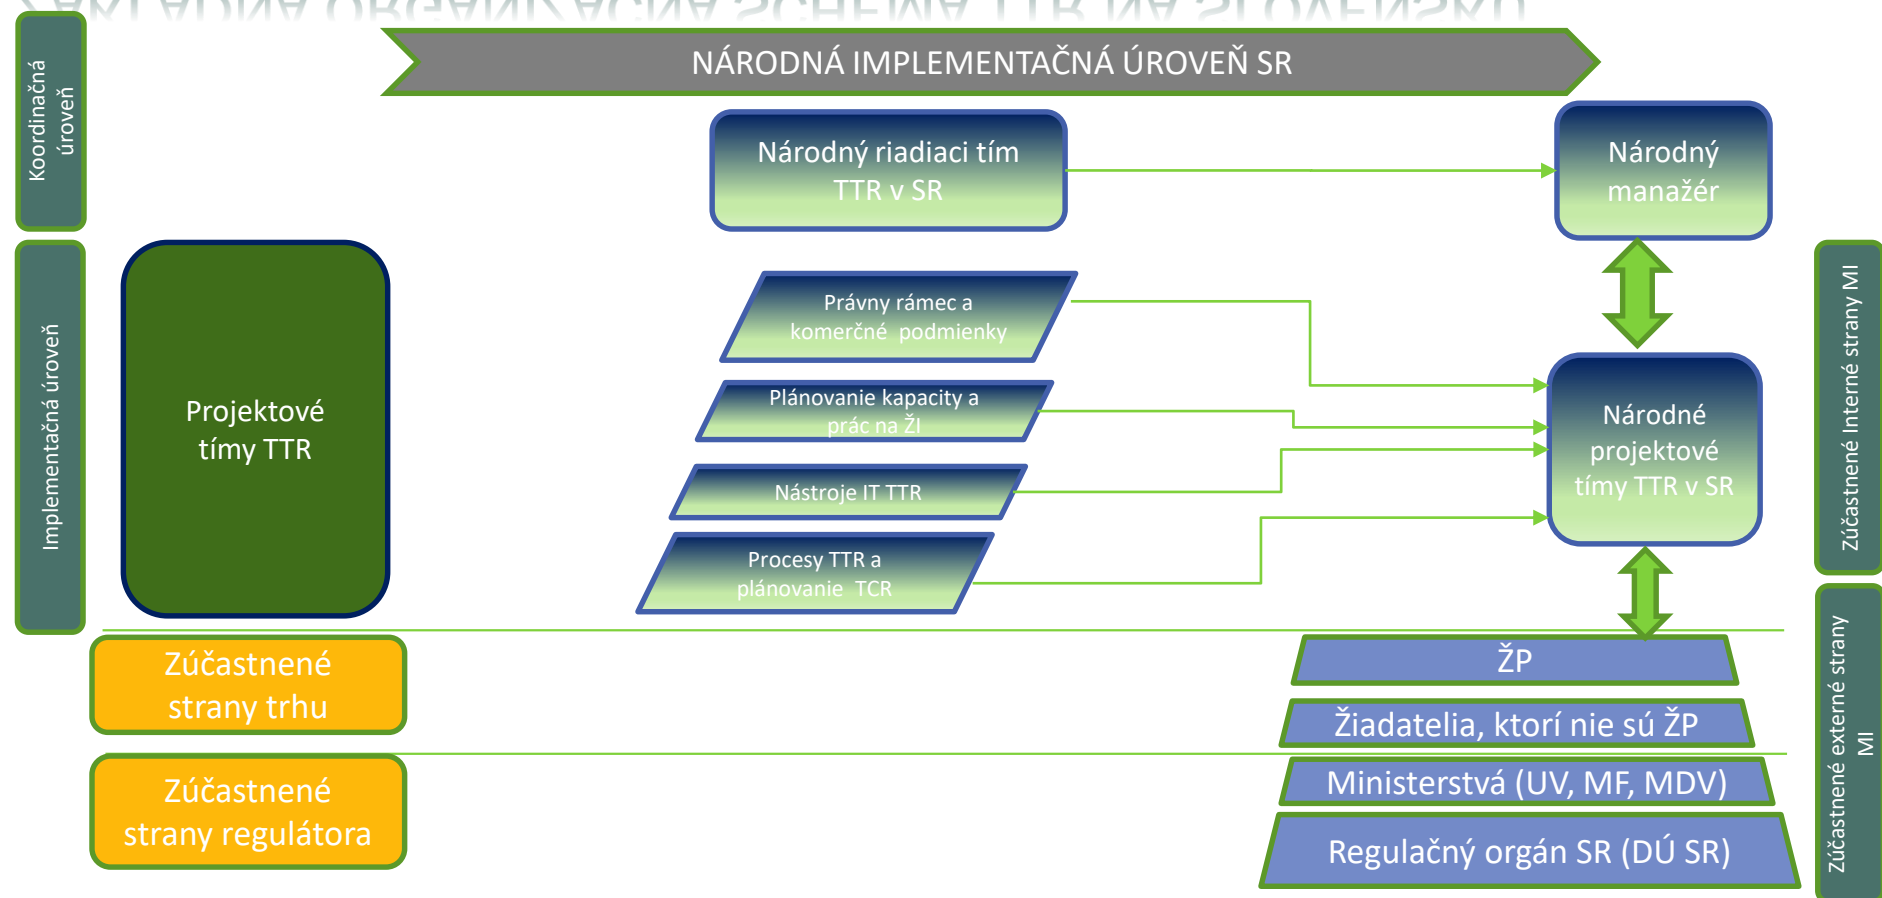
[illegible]

NÁRODNÁ IMPLEMENTAČNÁ ÚROVEŇ SR

Koordinačná úroveň

Národný riadiaci tím TTR v SR

Národný manažér

Implementačná úroveň

Projektové tímy TTR

Právny rámec a komerčné podmienky

Plánovanie kapacity a prác na ŽI

Nástroje IT TTR

Procesy TTR a plánovanie TCR

Národné projektové tímy TTR v SR

Zúčastnené Interné strany MI

Zúčastnené strany trhu

ŽP

Žiadatelia, ktorí nie sú ŽP

Zúčastnené strany regulátora

Ministerstvá (UV, MF, MDV)

Regulačný orgán SR (DÚ SR)

Zúčastnené externé strany MI